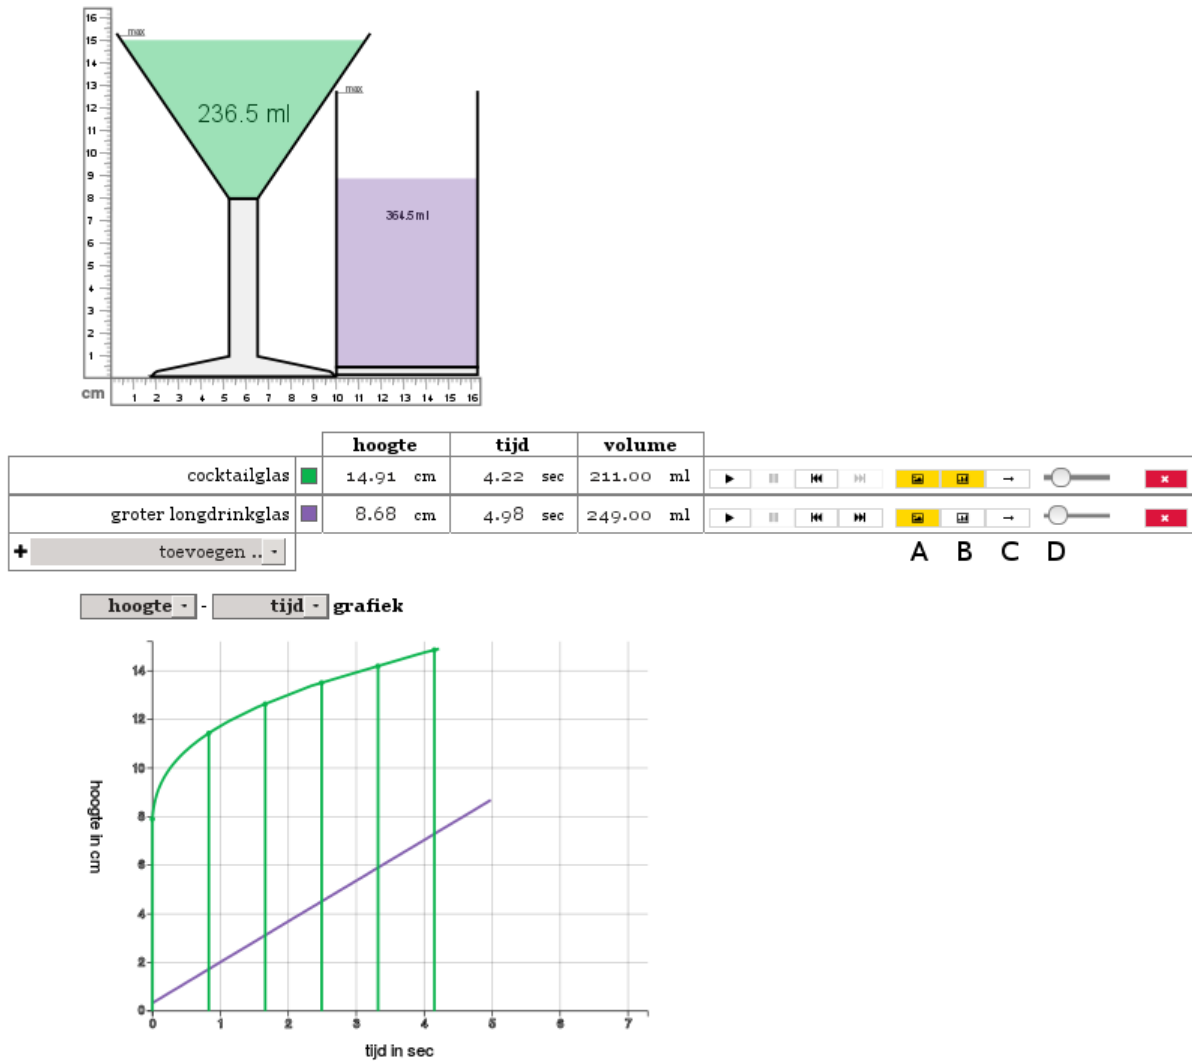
16
15
14
13
12
11
10
9
8
7
6
5
4
3
2
1
cm
1 2 3 4 5 6 7 8 9 10 11 12 13 14 15 16
max
236.5 ml
max
364.5 ml

| | hoogte | tijd | volume |
|---|---|---|---|
| cocktailglas | 14.91 cm | 4.22 sec | 211.00 ml |
| groter longdrinkglas | 8.68 cm | 4.98 sec | 249.00 ml |

+ toevoegen ..

A B C D

hoogte - tijd grafiek

hoogte in cm
14
12
10
8
6
4
2
0
0 1 2 3 4 5 6 7
tijd in sec